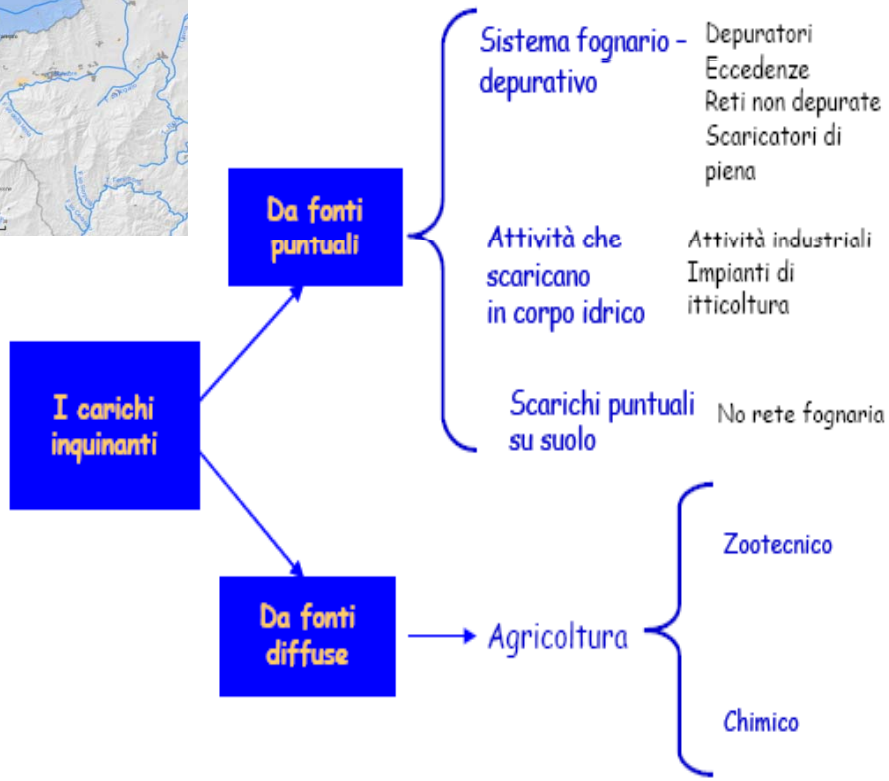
I carichi inquinanti

Da fonti puntuali

Sistema fognario - depurativo

Depuratori
Eccedenze
Reti non depurate
Scaricatori di piena

Attività che scaricano in corpo idrico

Attività industriali
Impianti di itticoltura

Scarichi puntuali su suolo

No rete fognaria

Da fonti diffuse

Agricoltura

Zootecnico

Chimico